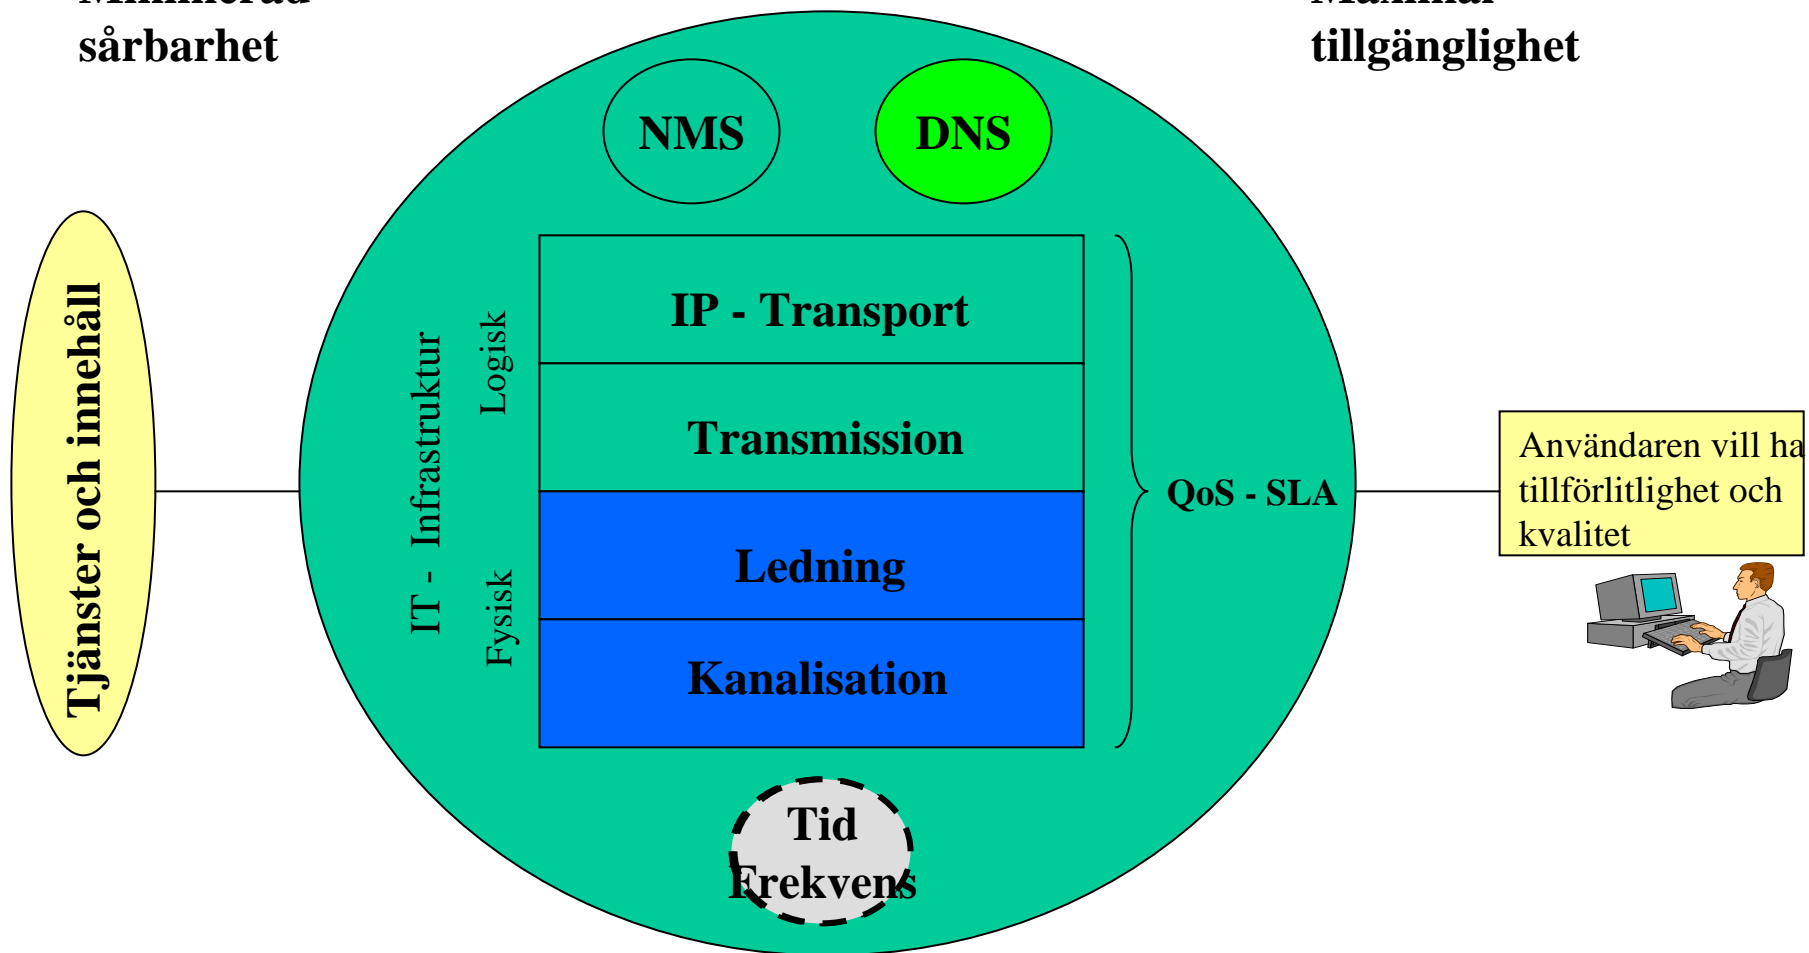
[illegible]
sårbarhet

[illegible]
tillgänglighet

NMS

DNS

Tjänster och innehåll

IT - Infrastruktur

Logisk

Fysisk

IP - Transport

Transmission

Ledning

Kanalisation

QoS - SLA

Användaren vill ha tillförlitlighet och kvalitet

Tid
Frekvens